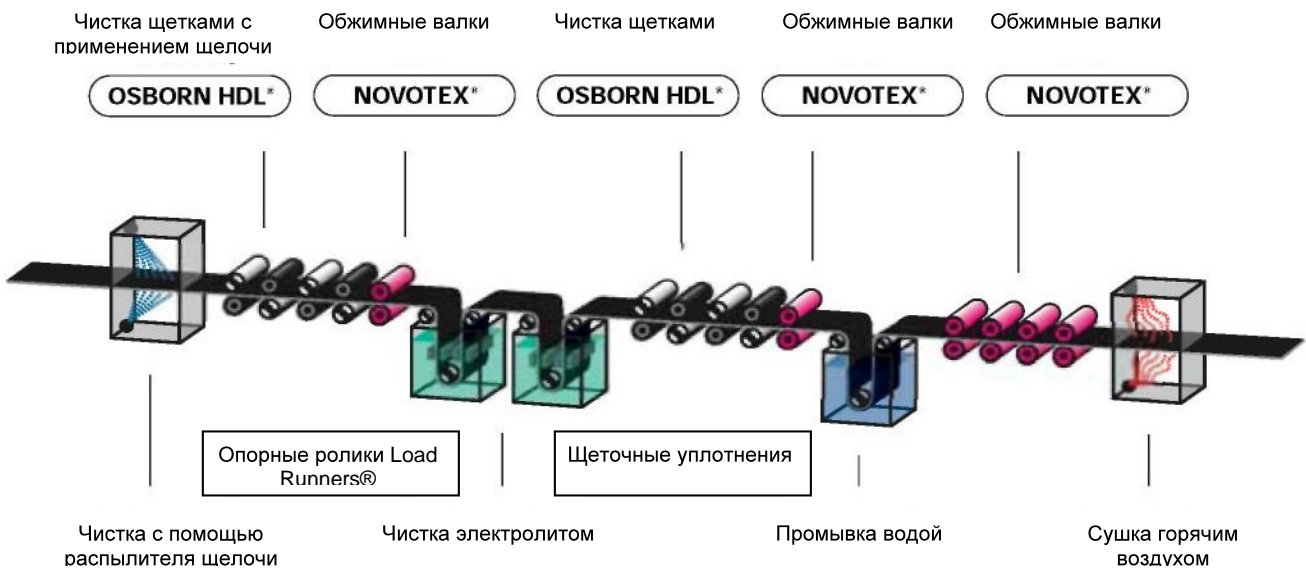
Чистка щетками с применением щелочи

OSBORN HDL*

Обжимные валки

NOVOTEX*

Чистка щетками

OSBORN HDL*

Обжимные валки

NOVOTEX*

Обжимные валки

NOVOTEX*

Опорные ролики Load Runners®

Щеточные уплотнения

Чистка с помощью распылителя щелочи

Чистка электролитом

Промывка водой

Сушка горячим воздухом